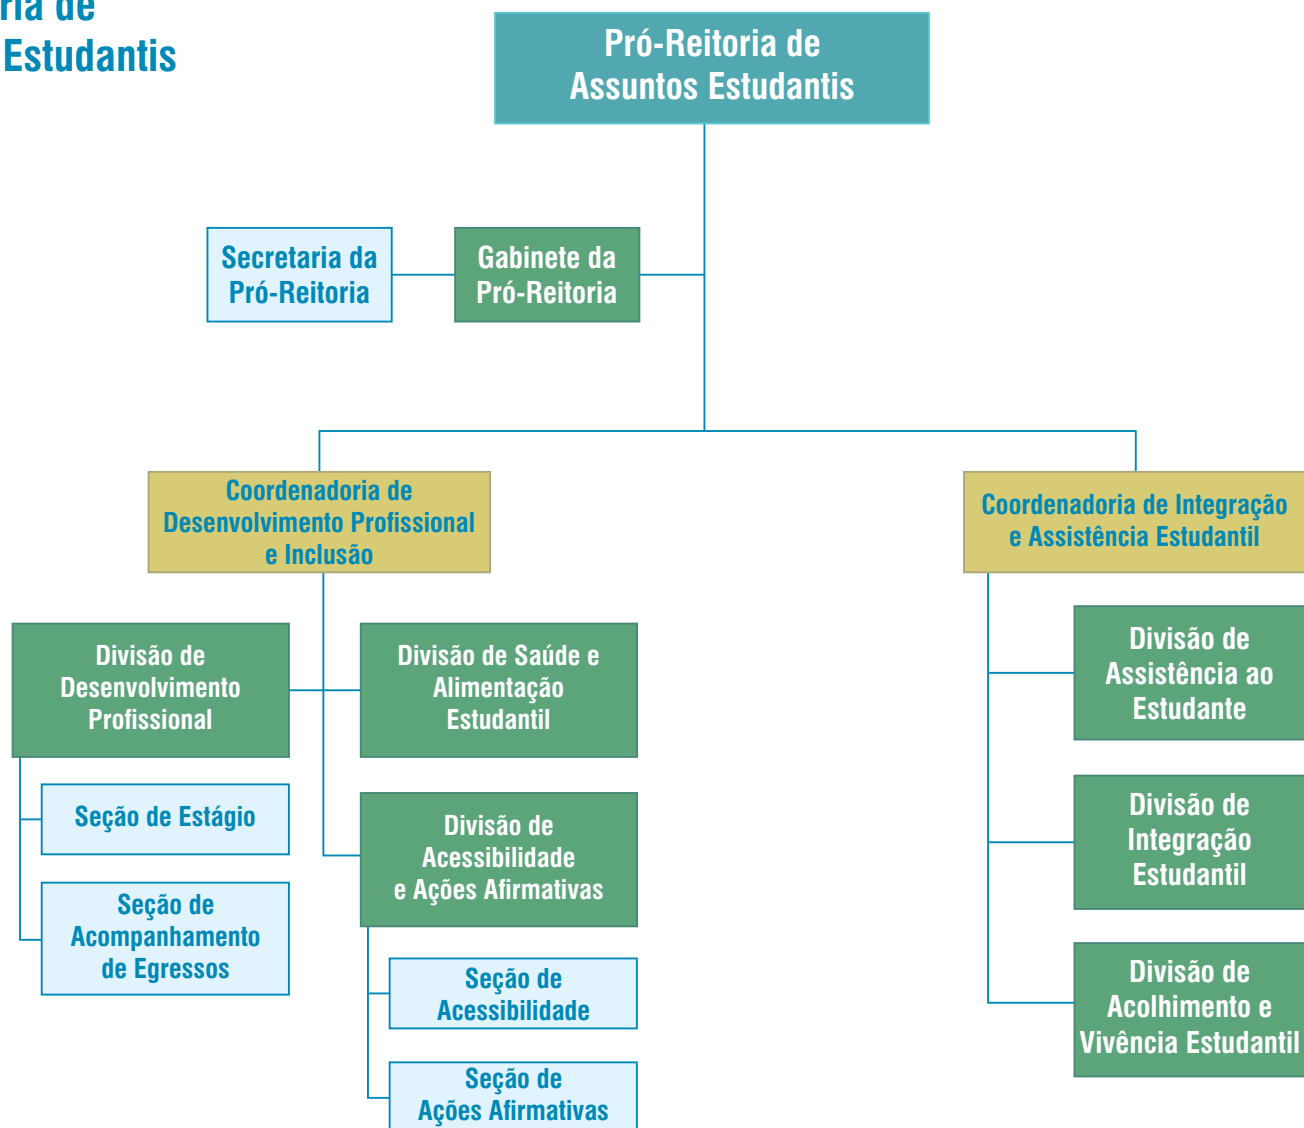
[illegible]ria de
Estudantis

Pró-Reitoria de Assuntos Estudantis

Secretaria da Pró-Reitoria

Gabinete da Pró-Reitoria

Coordenadoria de Desenvolvimento Profissional e Inclusão

Coordenadoria de Integração e Assistência Estudantil

Divisão de Desenvolvimento Profissional

Divisão de Saúde e Alimentação Estudantil

Seção de Estágio

Seção de Acompanhamento de Egressos

Divisão de Acessibilidade e Ações Afirmativas

Seção de Acessibilidade

Seção de Ações Afirmativas

Divisão de Assistência ao Estudante

Divisão de Integração Estudantil

Divisão de Acolhimento e Vivência Estudantil